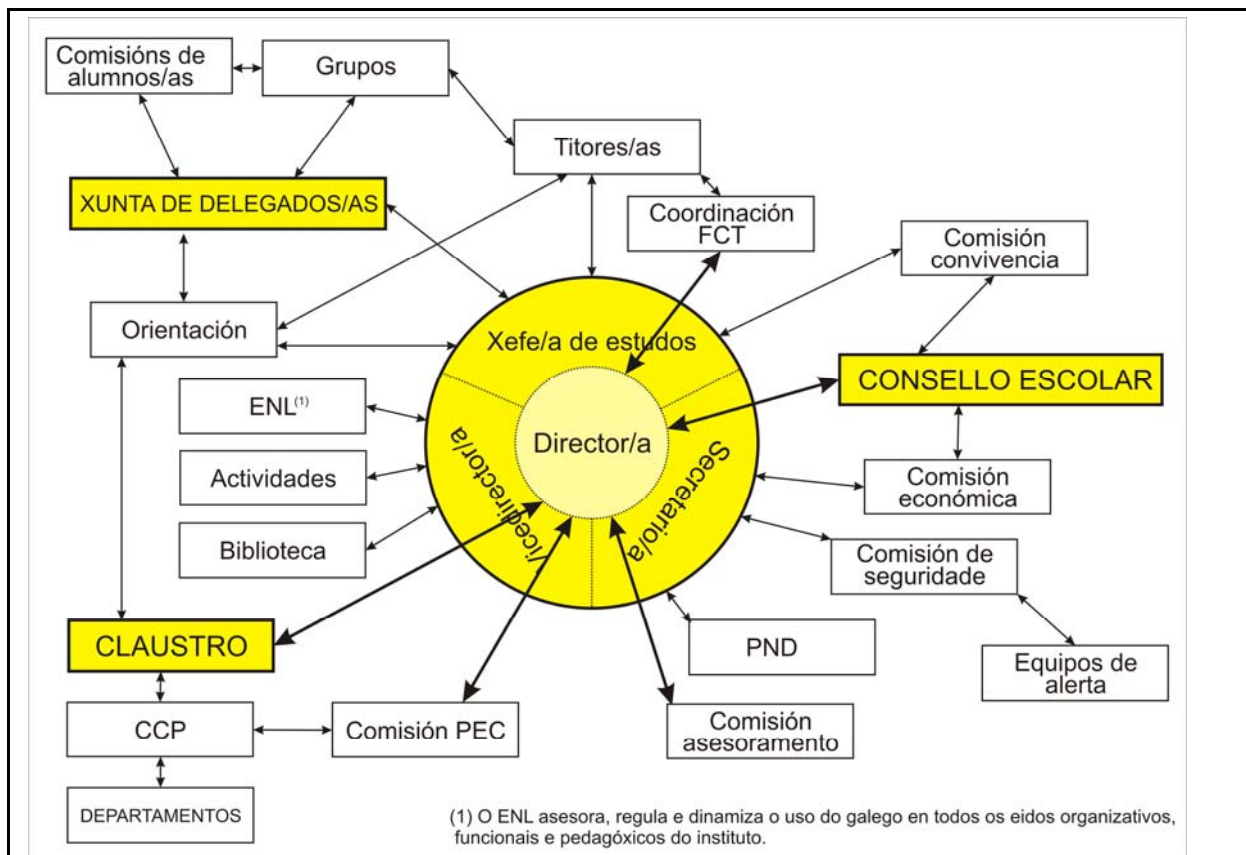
Comisións de alumnos/as

Grupos

Titores/as

XUNTA DE DELEGADOS/AS

Coordinación FCT

Comisión convivencia

Orientación

Xefe/a de estudos

CONSELLO ESCOLAR

ENL$^{(1)}$

Director/a

Vicedirector/a

Secretario/a

Actividades

Comisión económica

Biblioteca

Comisión de seguridade

CLAUSTRO

PND

Equipos de alerta

CCP

Comisión PEC

Comisión asesoramento

DEPARTAMENTOS

(1) O ENL asesora, regula e dinamiza o uso do galego en todos os eidos organizativos, funcionais e pedagóxicos do instituto.